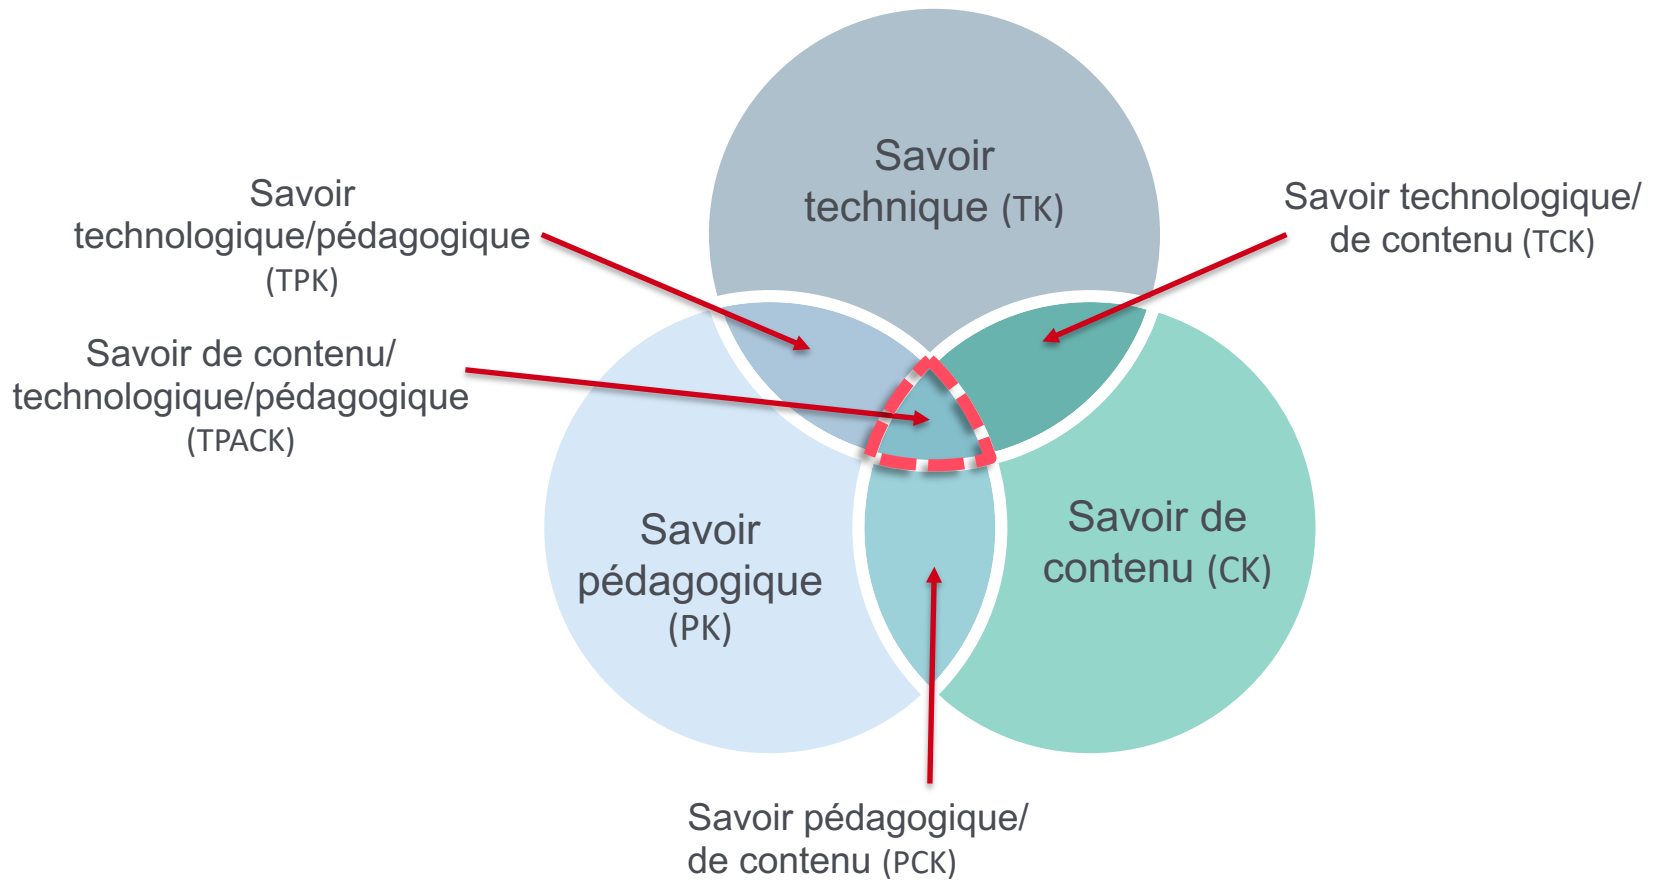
Savoir technique (TK)

Savoir technologique/pédagogique (TPK)

Savoir technologique/ de contenu (TCK)

Savoir de contenu/ technologique/pédagogique (TPACK)

Savoir pédagogique (PK)

Savoir de contenu (CK)

Savoir pédagogique/ de contenu (PCK)